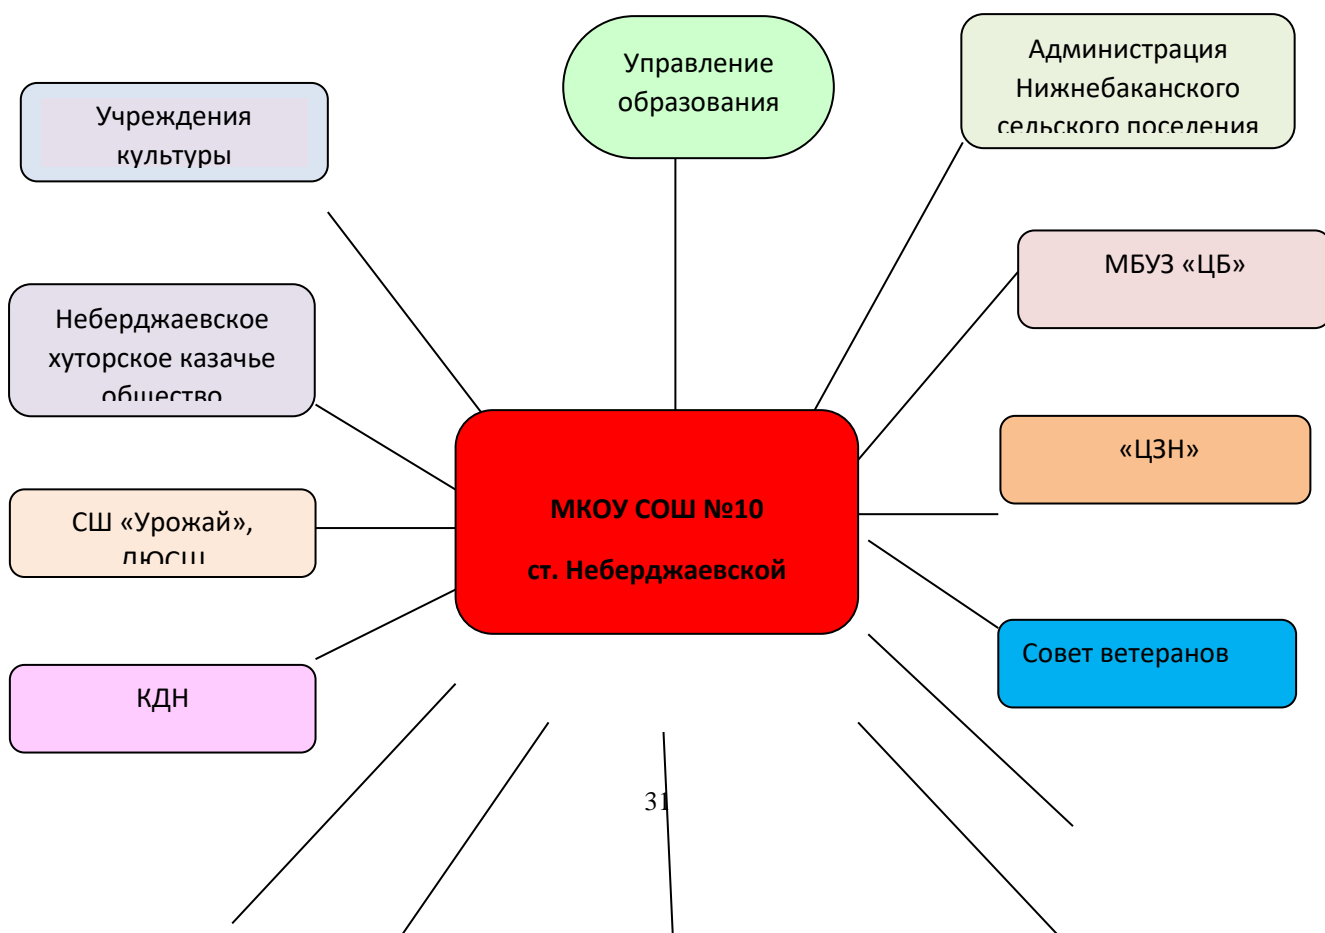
Управление образования

Администрация Нижнебаканского сельского поселения

Учреждения культуры

МБУЗ «ЦБ»

Неберджаевское хуторское казачье общество

«ЦЗН»

МКОУ СОШ №10

ст. Неберджаевской

СШ «Урожай», ДЮСШ

Совет ветеранов

КДН

31